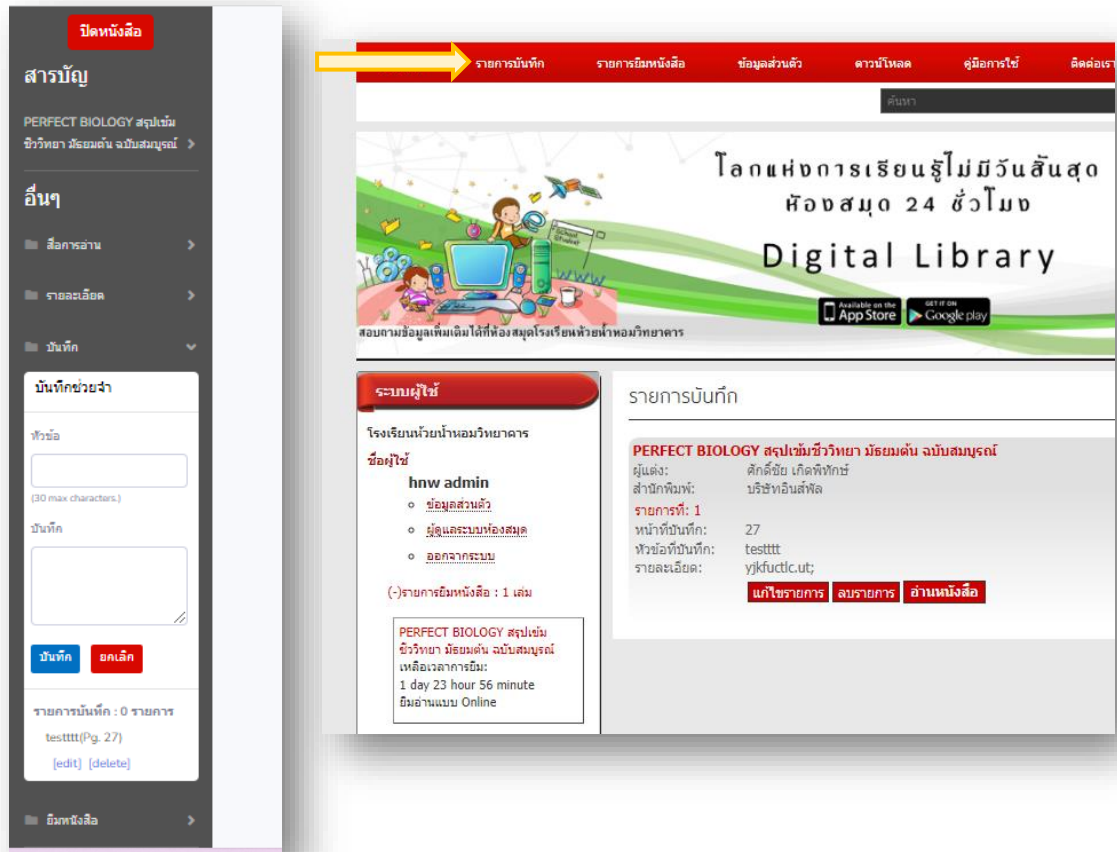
ปิดหนังสือ

สารบัญ

PERFECT BIOLOGY สรุปเข้ม ชีววิทยา มัธยมต้น ฉบับสมบูรณ์ >

อื่นๆ

สื่อการอ่าน >

รายละเอียด >

บันทึก

บันทึกช่วยจำ

หัวข้อ

(30 max characters.)

บันทึก

บันทึก ยกเลิก

รายการบันทึก : 0 รายการ

testttt(Pg. 27)

[edit] [delete]

ยืมหนังสือ >

รายการบันทึก | รายการยืมหนังสือ | ข้อมูลส่วนตัว | ดาวน์โหลด | คู่มือการใช้ | ติดต่อเรา

ค้นหา

โลกแห่งการเรียนรู้ไม่มีวันสิ้นสุด ห้องสมุด 24 ชั่วโมง

Digital Library

App Store Google play

สอบถามข้อมูลเพิ่มเติมได้ที่ห้องสมุดโรงเรียนห้วยน้ำหอมวิทยาคาร

ระบบผู้ใช้

โรงเรียนห้วยน้ำหอมวิทยาคาร

ชื่อผู้ใช้

hnw admin

- ข้อมูลส่วนตัว
- ผู้ดูแลระบบห้องสมุด
- ออกจากระบบ

(-)รายการยืมหนังสือ : 1 เล่ม

PERFECT BIOLOGY สรุปเข้ม ชีววิทยา มัธยมต้น ฉบับสมบูรณ์
เหลือเวลาการยืม:
1 day 23 hour 56 minute
ยืมอ่านแบบ Online

รายการบันทึก

PERFECT BIOLOGY สรุปเข้มชีววิทยา มัธยมต้น ฉบับสมบูรณ์

| ผู้แต่ง: | ศักดิ์ชัย เกิดพิทักษ์ |
|---|---|
| สำนักพิมพ์: | บริษัทอินส์พัล |

รายการที่: 1

| หน้าที่บันทึก: | 27 |
|---|---|
| หัวข้อที่บันทึก: | testttt |
| รายละเอียด: | yjkfuctlc.ut; |

แก้ไขรายการ ลบรายการ อ่านหนังสือ